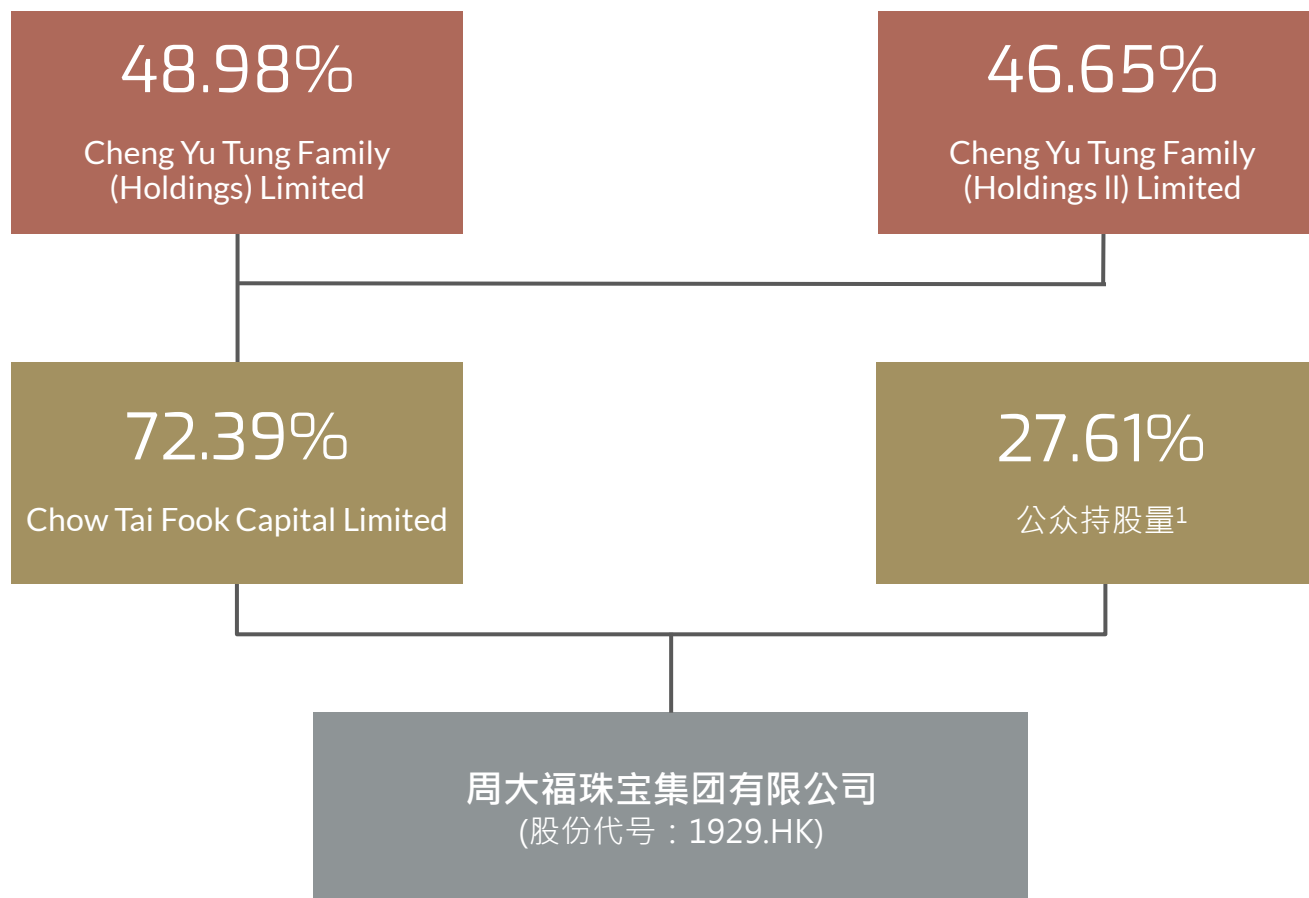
48.98%

Cheng Yu Tung Family (Holdings) Limited

46.65%

Cheng Yu Tung Family (Holdings II) Limited

72.39%

Chow Tai Fook Capital Limited

27.61%

公众持股量$^1$

周大福珠宝集团有限公司
(股份代号：1929.HK)